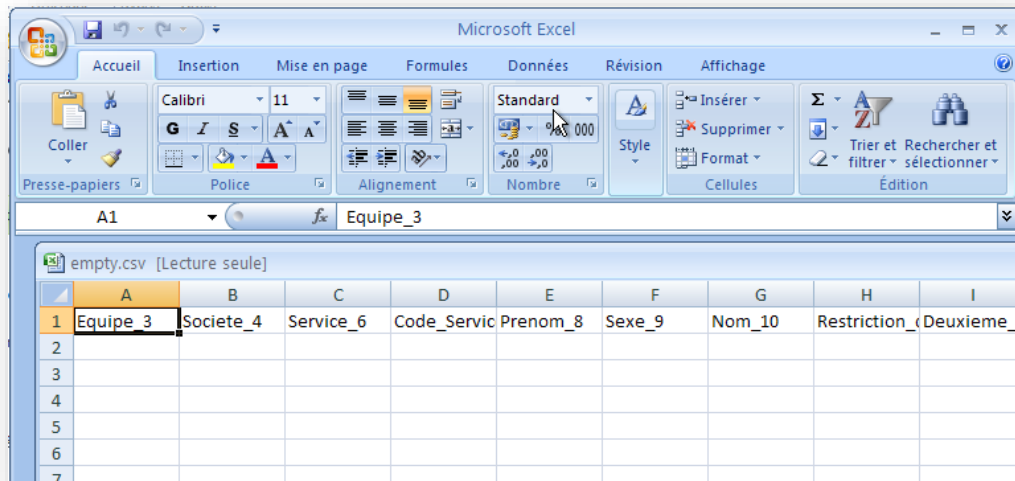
Microsoft Excel

Accueil | Insertion | Mise en page | Formules | Données | Révision | Affichage

Coller
Presse-papiers

Calibri | 11
G | I | S
Police

Alignement

Standard
000
Nombre

Style

Insérer
Supprimer
Format
Cellules

Trier et filtrer
Rechercher et sélectionner
Édition

A1 | $f_x$ | Equipe_3

empty.csv [Lecture seule]

| | A | B | C | D | E | F | G | H | I |
|---|---|---|---|---|---|---|---|---|---|
| 1 | Equipe_3 | Societe_4 | Service_6 | Code_Servic | Prenom_8 | Sexe_9 | Nom_10 | Restriction_ | Deuxieme_ |
| 2 | | | | | | | | | |
| 3 | | | | | | | | | |
| 4 | | | | | | | | | |
| 5 | | | | | | | | | |
| 6 | | | | | | | | | |
| 7 | | | | | | | | | |